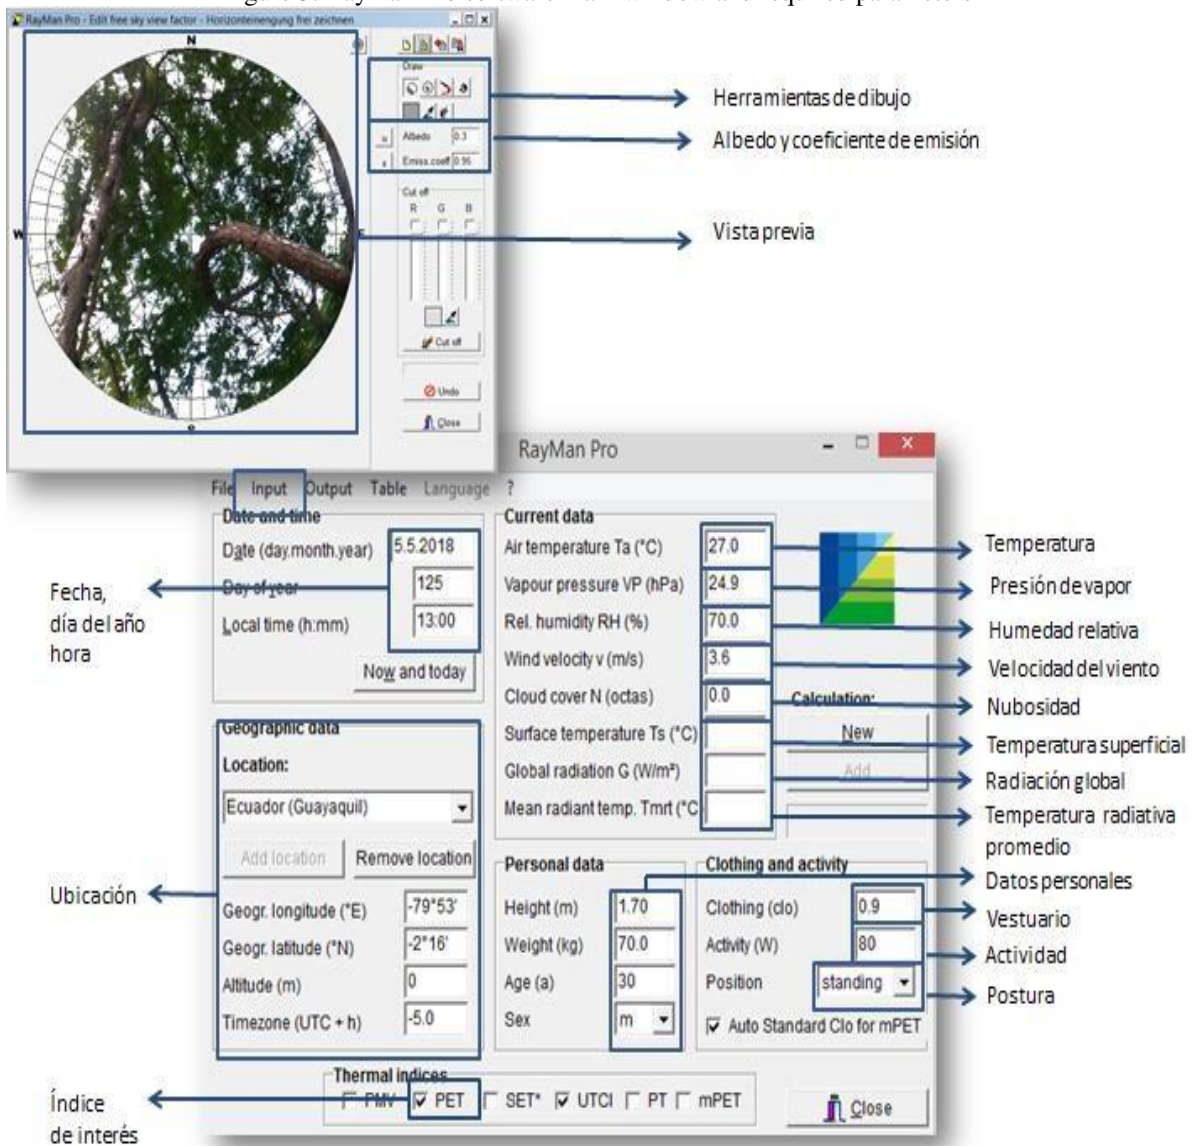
RayMan Pro - Edit free sky view factor - Horizontemengung frei zeichnen

N

W

E

S

Draw

Albedo 0.3

Emiss.coeff 0.95

Cut off

R G B

Cut off

Undo

Close

Herramientas de dibujo

Albedo y coeficiente de emisión

Vista previa

RayMan Pro

File Input Output Table Language ?

Date and time

Date (day.month.year) 5.5.2018

Day of year 125

Local time (h:mm) 13:00

Now and today

Fecha, día del año hora

Current data

Air temperature Ta (°C) 27.0

Vapour pressure VP (hPa) 24.9

Rel. humidity RH (%) 70.0

Wind velocity v (m/s) 3.6

Cloud cover N (octas) 0.0

Surface temperature Ts (°C)

Global radiation G (W/m²)

Mean radiant temp. Tmrt (°C

Calculation:

New

Add

Temperatura

Presión de vapor

Humedad relativa

Velocidad del viento

Nubosidad

Temperatura superficial

Radiación global

Temperatura radiativa promedio

Geographic data

Location:

Ecuador (Guayaquil)

Add location

Remove location

Geogr. longitude (°E) -79°53'

Geogr. latitude (°N) -2°16'

Altitude (m) 0

Timezone (UTC + h) -5.0

Ubicación

Personal data

Height (m) 1.70

Weight (kg) 70.0

Age (a) 30

Sex m

Clothing and activity

Clothing (clo) 0.9

Activity (W) 80

Position standing

Auto Standard Clo for mPET

Datos personales

Vestuario

Actividad

Postura

Thermal indices

PMV PET SET* UTCI PT mPET

Close

Índice de interés